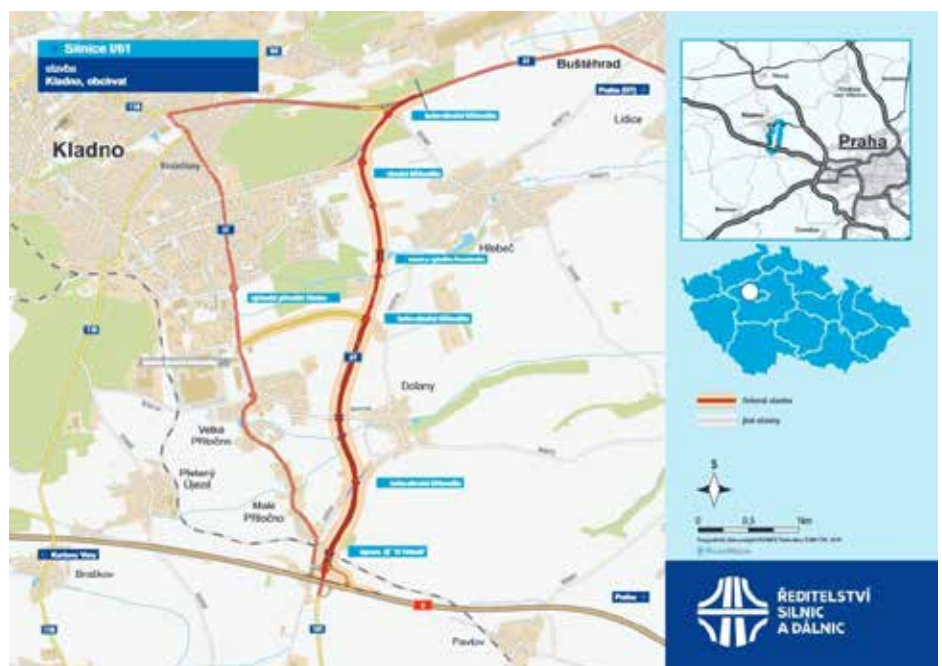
Silnice I/61
stavba
Kladno, obchvat

Kladno
Kročehlavy
Buštěhrad
Praha (D7)
Lidice
Hřebeč
Dolany
Velké Přítočno
Pletený Újezd
Malé Přítočno
Karlovy Vary
Brandýsek
Pavlov
Praha
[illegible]
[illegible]
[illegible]
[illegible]
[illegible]
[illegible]
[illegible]
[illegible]

Praha
Kladno

Řešená stavba
Jiné stavby

S
0 0,5 1km

ŘEDITELSTVÍ SILNIC A DÁLNIC